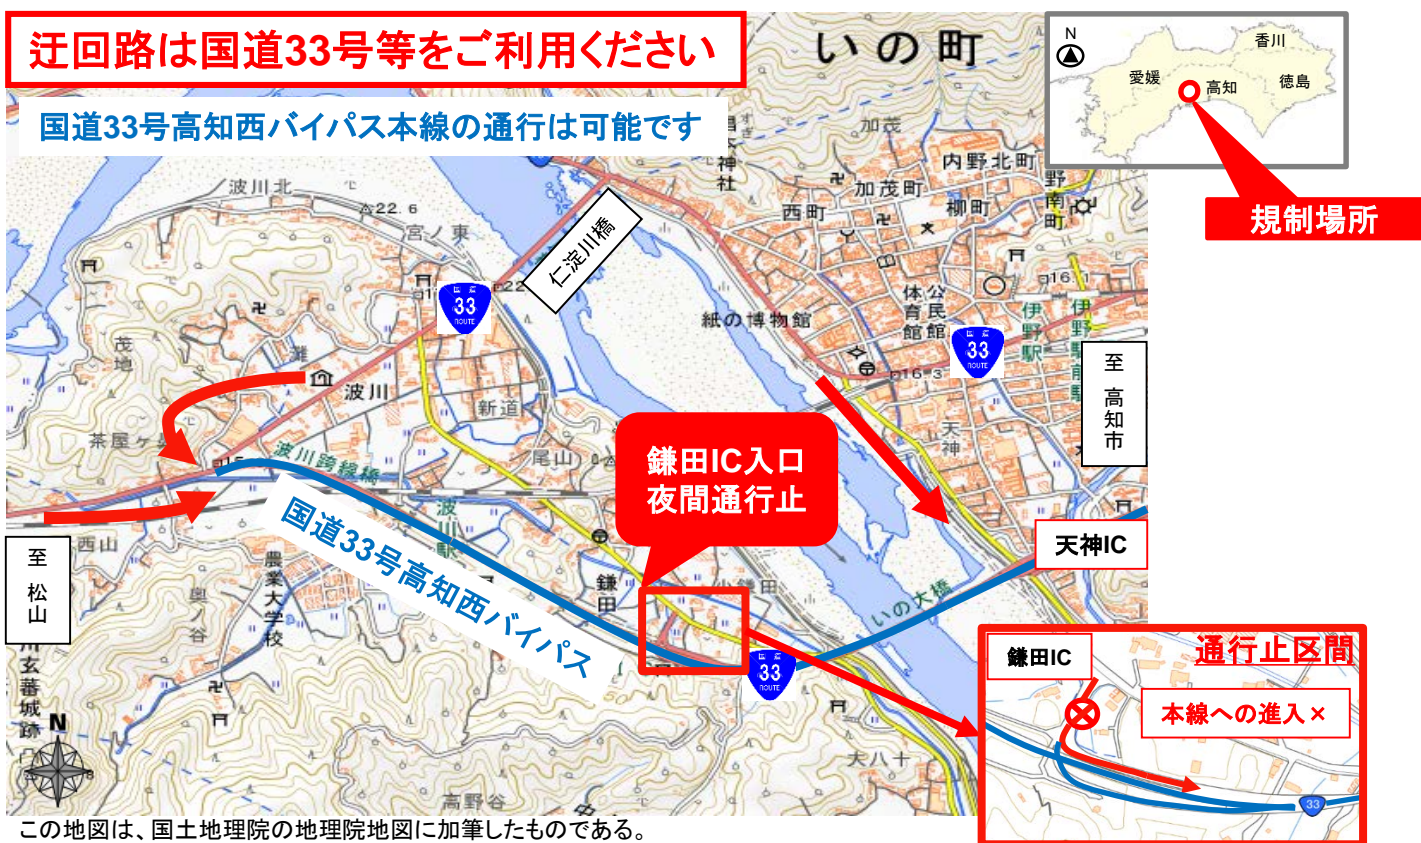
迂回路は国道33号等をご利用ください

国道33号高知西バイパス本線の通行は可能です

いの町

N

香川
愛媛
高知
徳島

規制場所

加茂
内野北町
加茂町
西町
柳町
野南町
波川北
22.6
宮ノ東
仁淀川橋
33
22
16
紙の博物館
体育館
公民館
33
伊野駅
伊野
至 高知市
茂地
波川
新道
16.3
天神
茶屋ヶ森
波川跨線橋
尾山
鎌田IC入口 夜間通行止
至 松山
西山
国道33号高知西バイパス
波川駅
鎌田
天神IC
農業大学校
奥ノ谷
いの大橋
33
川玄蕃城跡
N
大八十
高野谷

通行止区間
鎌田IC
本線への進入×
33

この地図は、国土地理院の地理院地図に加筆したものである。